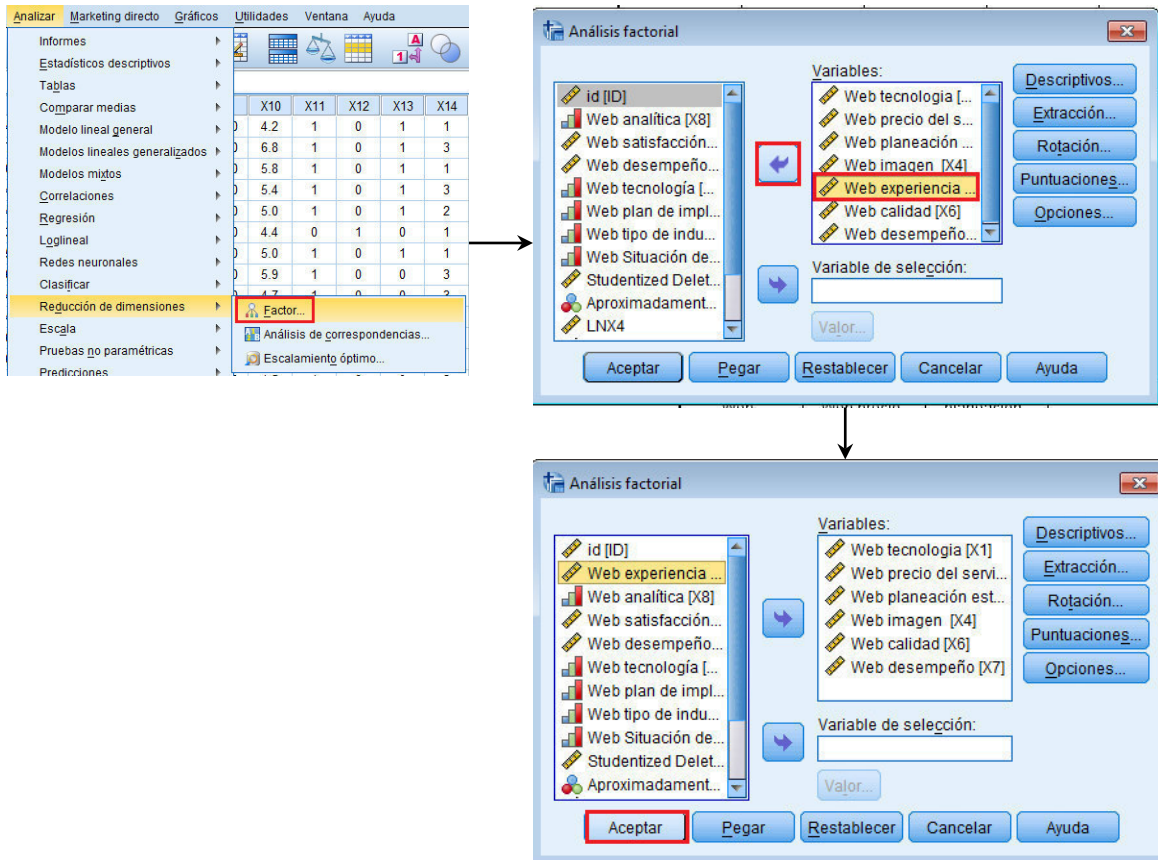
Analizar Marketing directo Gráficos Utilidades Ventana Ayuda

Informes
Estadísticos descriptivos
Tablas
Comparar medias
Modelo lineal general
Modelos lineales generalizados
Modelos mixtos
Correlaciones
Regresión
Loglineal
Redes neuronales
Clasificar
Reducción de dimensiones
Escala
Pruebas no paramétricas
Predicciones

Factor...
Análisis de correspondencias...
Escalamiento óptimo...

| X10 | X11 | X12 | X13 | X14 |
|---|---|---|---|---|
| 4.2 | 1 | 0 | 1 | 1 |
| 6.8 | 1 | 0 | 1 | 3 |
| 5.8 | 1 | 0 | 1 | 1 |
| 5.4 | 1 | 0 | 1 | 3 |
| 5.0 | 1 | 0 | 1 | 2 |
| 4.4 | 0 | 1 | 0 | 1 |
| 5.0 | 1 | 0 | 1 | 1 |
| 5.9 | 1 | 0 | 0 | 3 |

Análisis factorial

Variables:
id [ID]
Web analítica [X8]
Web satisfacción...
Web desempeño...
Web tecnología [...
Web plan de impl...
Web tipo de indu...
Web Situación de...
Studentized Delet...
Aproximadament...
LNX4

Web tecnologia [...
Web precio del s...
Web planeación ...
Web imagen [X4]
Web experiencia ...
Web calidad [X6]
Web desempeño...

Variable de selección:
Valor...

Descriptivos...
Extracción...
Rotación...
Puntuaciones...
Opciones...

Aceptar Pegar Restablecer Cancelar Ayuda

Análisis factorial

Variables:
id [ID]
Web experiencia ...
Web analítica [X8]
Web satisfacción...
Web desempeño...
Web tecnología [...
Web plan de impl...
Web tipo de indu...
Web Situación de...
Studentized Delet...
Aproximadament...

Web tecnologia [X1]
Web precio del servi...
Web planeación est...
Web imagen [X4]
Web calidad [X6]
Web desempeño [X7]

Variable de selección:
Valor...

Descriptivos...
Extracción...
Rotación...
Puntuaciones...
Opciones...

Aceptar Pegar Restablecer Cancelar Ayuda